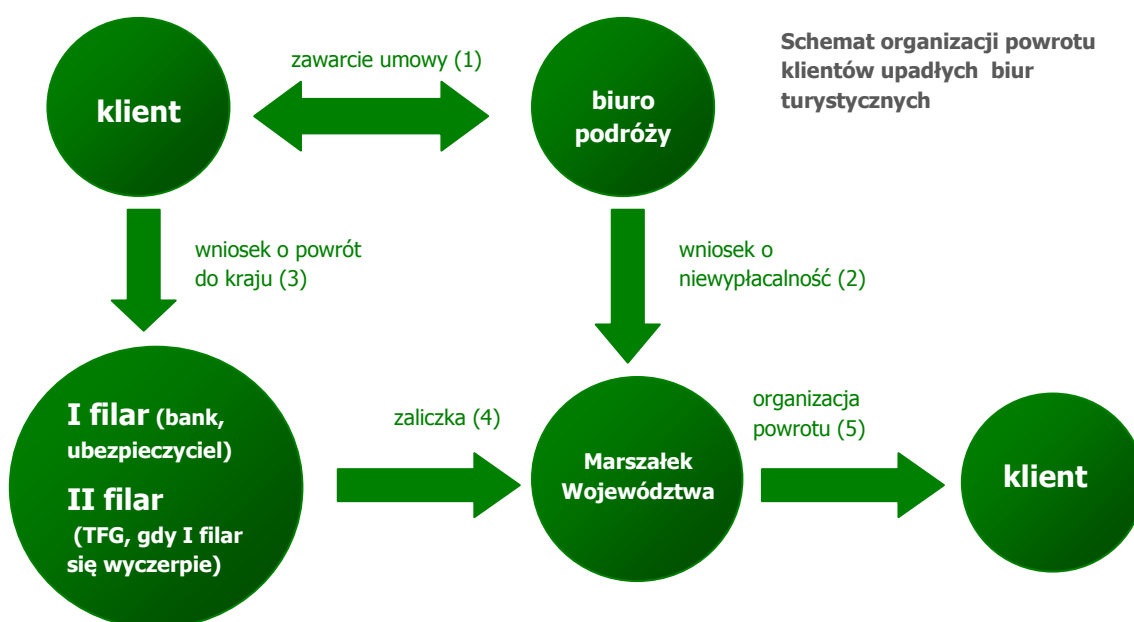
Schemat organizacji powrotu klientów upadłych biur turystycznych

klient

zawarcie umowy (1)

biuro podróży

wniosek o powrót do kraju (3)

wniosek o niewypłacalność (2)

I filar (bank, ubezpieczyciel)

II filar (TFG, gdy I filar się wyczerpie)

zaliczka (4)

Marszałek Województwa

organizacja powrotu (5)

klient